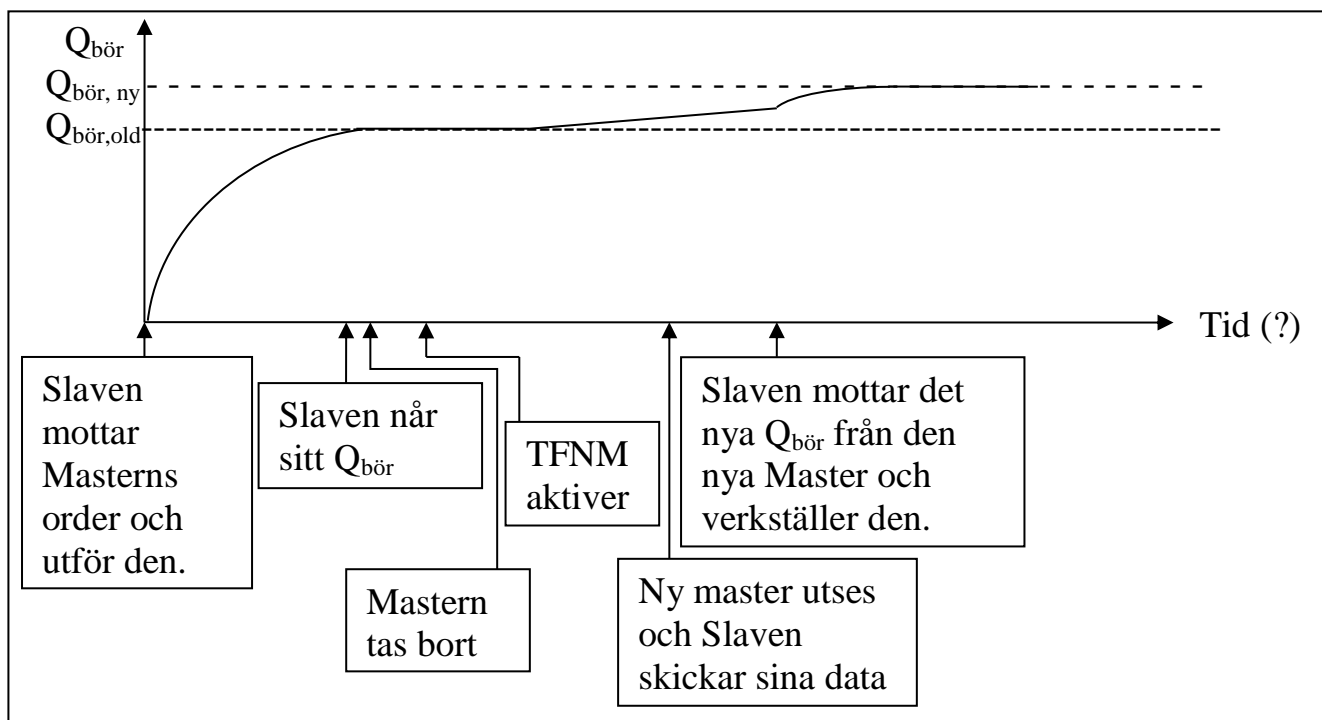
$Q_{\text{bör}}$

$Q_{\text{bör, ny}}$

$Q_{\text{bör,old}}$

Tid (?)

Slaven mottar Masterns order och utför den.

Slaven når sitt $Q_{\text{bör}}$

Mastern tas bort

TFNM aktiver

Ny master utses och Slaven skickar sina data

Slaven mottar det nya $Q_{\text{bör}}$ från den nya Master och verkställer den.